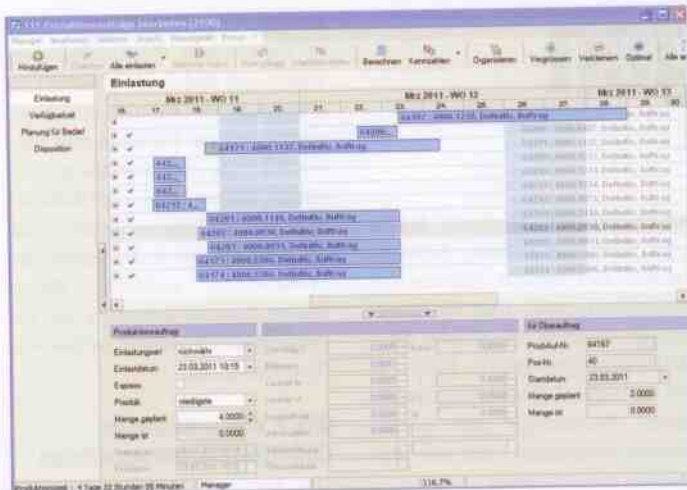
Hinzufügen Alle einlasten Berechnen Kennzahlen Organisieren Vergrössern Verkleinern Optimal

Einlastung

Einlastung
Verfügbarkeit
Planung für Bedarf
Disposition

Mrz 2011 - WO 11 | Mrz 2011 - WO 12 | Mrz 2011 - WO 13

16 17 18 19 20 21 22 23 24 25 26 27 28 29 30

64167 : 4000.1235, Drehteile, Auftrag
64200...
64171 : 4000.1137, Drehteile, Auftrag
642...
642...
642...
64212 : 4...
64201 : 4000.1145, Drehteile, Auftrag
64202 : 4000.0538, Drehteile, Auftrag
64207 : 4000.0073, Drehteile, Auftrag
64173 : 4000.1230, Drehteile, Auftrag
64174 : 4000.1230, Drehteile, Auftrag

Produktionsauftrag

Einlastungsart: rückwärts
Einlastdatum: 23.03.2011 10:15
Express
Priorität: niedrigste
Menge geplant: 4.0000
Menge ist: 0.0000

Ist Oberauftrag
Produktuftr-Nr.: 64167
Pos-Nr.: 40
Standdatum: 23.03.2011
Menge geplant: 2.0000
Menge ist: 0.0000

Manager
116,7%